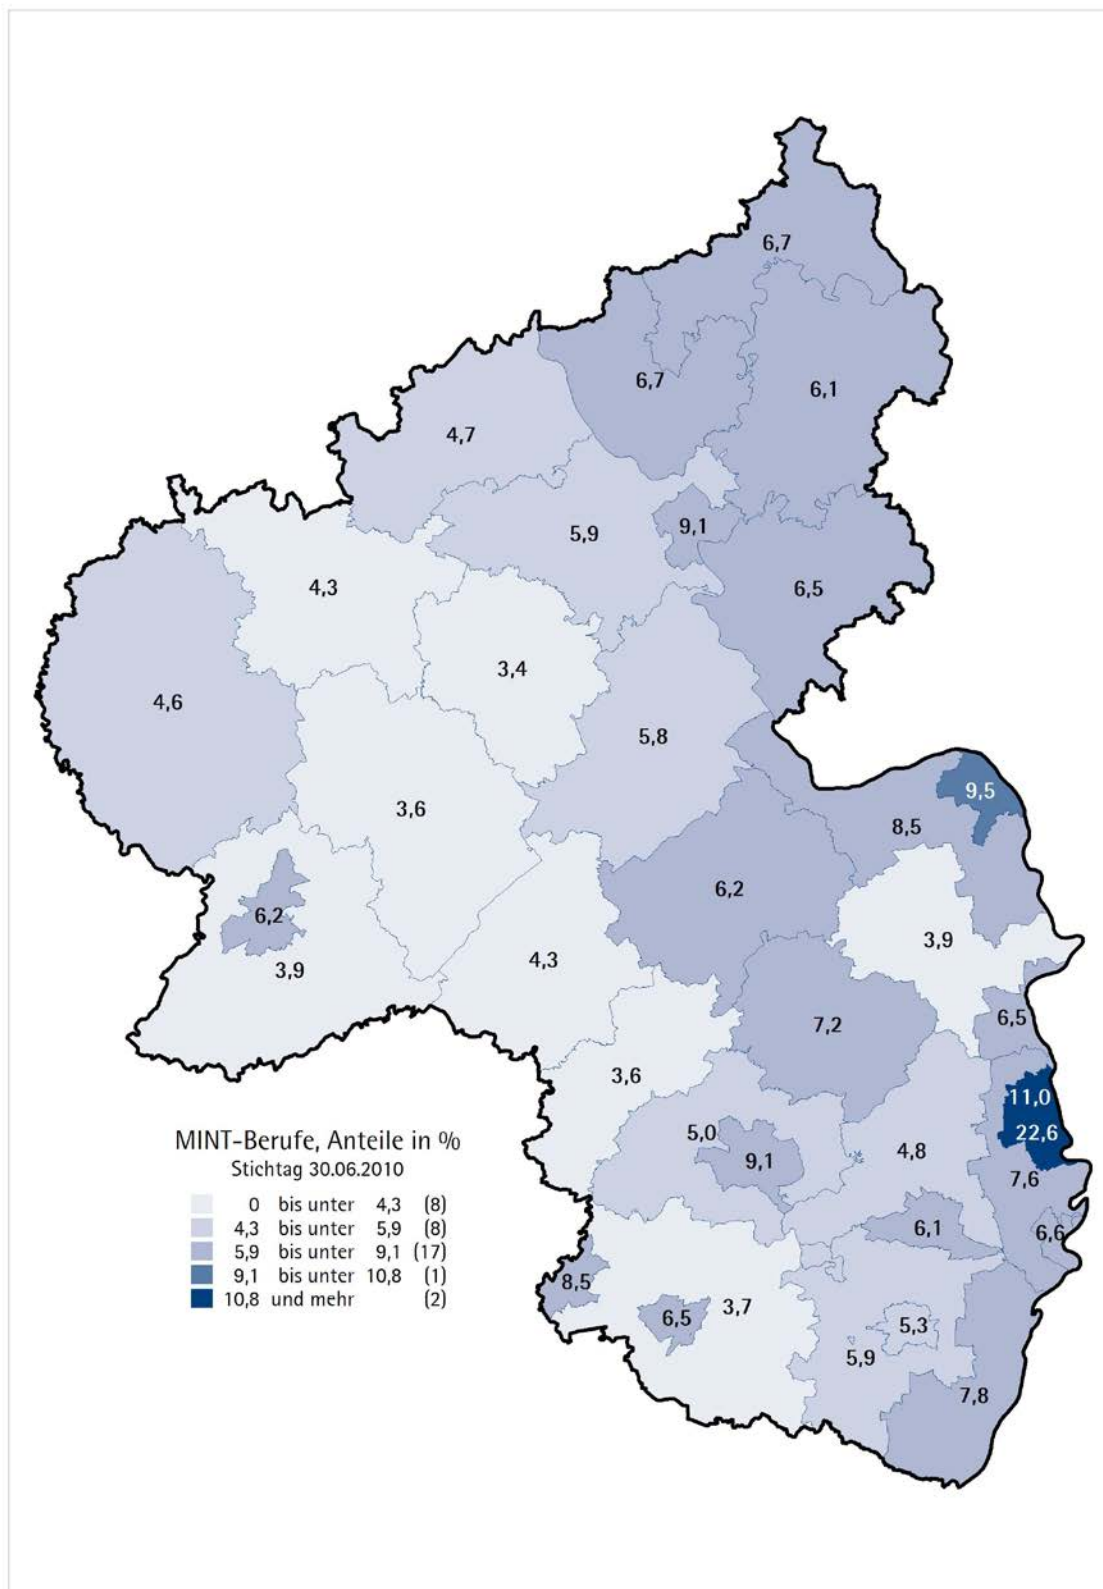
6,7
6,7
6,1
4,7
9,1
5,9
6,5
4,3
3,4
4,6
5,8
9,5
3,6
8,5
6,2
6,2
3,9
3,9
4,3
6,5
7,2
3,6
11,0
5,0
22,6
9,1
4,8
7,6
6,1
6,6
8,5
6,5
3,7
5,3
5,9
7,8

MINT-Berufe, Anteile in %
Stichtag 30.06.2010

| | | | |
|---|---|---|---|
| 0 | bis unter | 4,3 | (8) |
| 4,3 | bis unter | 5,9 | (8) |
| 5,9 | bis unter | 9,1 | (17) |
| 9,1 | bis unter | 10,8 | (1) |
| 10,8 | und mehr | | (2) |